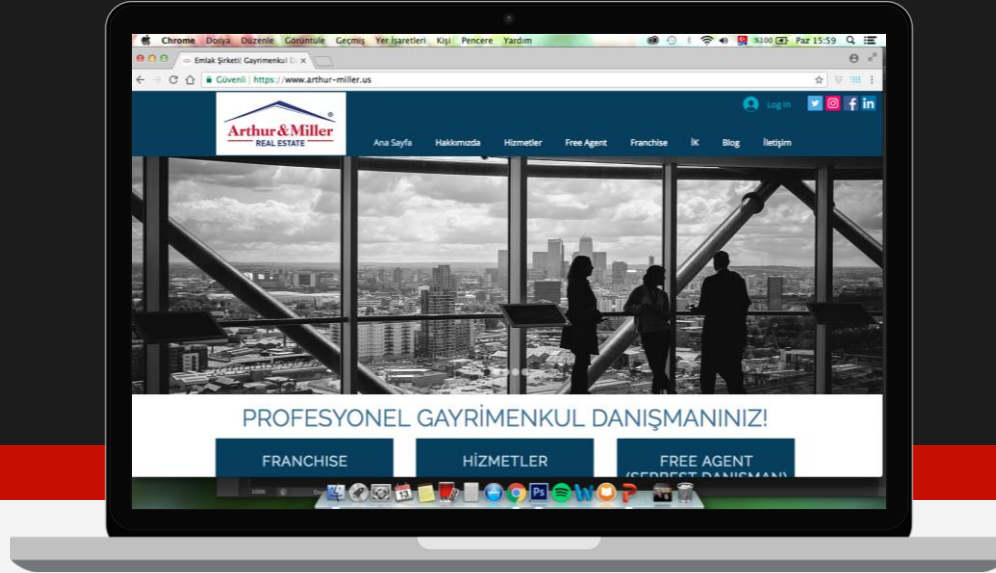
Chrome Dosya Düzenle Görüntüle Geçmiş Yer İşaretleri Kişi Pencere Yardım

%100 Paz 15:59

Emlak Şirketi| Gayrimenkul D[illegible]

Güvenli | https://www.arthur-miller.us

Arthur&Miller
REAL ESTATE

Log In

Ana Sayfa Hakkımızda Hizmetler Free Agent Franchise İK Blog İletişim

PROFESYONEL GAYRİMENKUL DANIŞMANINIZ!

FRANCHISE

HİZMETLER

FREE AGENT (SERBEST DANIŞMAN)